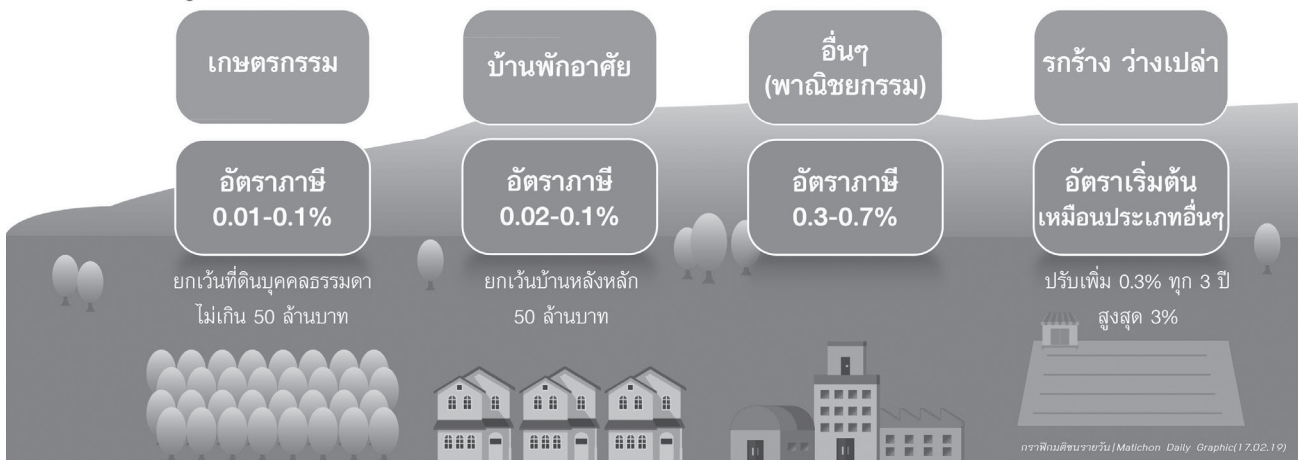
เกษตรกรรม

อัตราภาษี 0.01-0.1%

ยกเว้นที่ดินบุคคลธรรมดา ไม่เกิน 50 ล้านบาท

บ้านพักอาศัย

อัตราภาษี 0.02-0.1%

ยกเว้นบ้านหลังหลัก 50 ล้านบาท

อื่นๆ (พาณิชยกรรม)

อัตราภาษี 0.3-0.7%

รกร้าง ว่างเปล่า

อัตราเริ่มต้น เหมือนประเภทอื่นๆ

ปรับเพิ่ม 0.3% ทุก 3 ปี สูงสุด 3%

กราฟิกมติชนรายวัน | Matichon Daily Graphic(17.02.19)